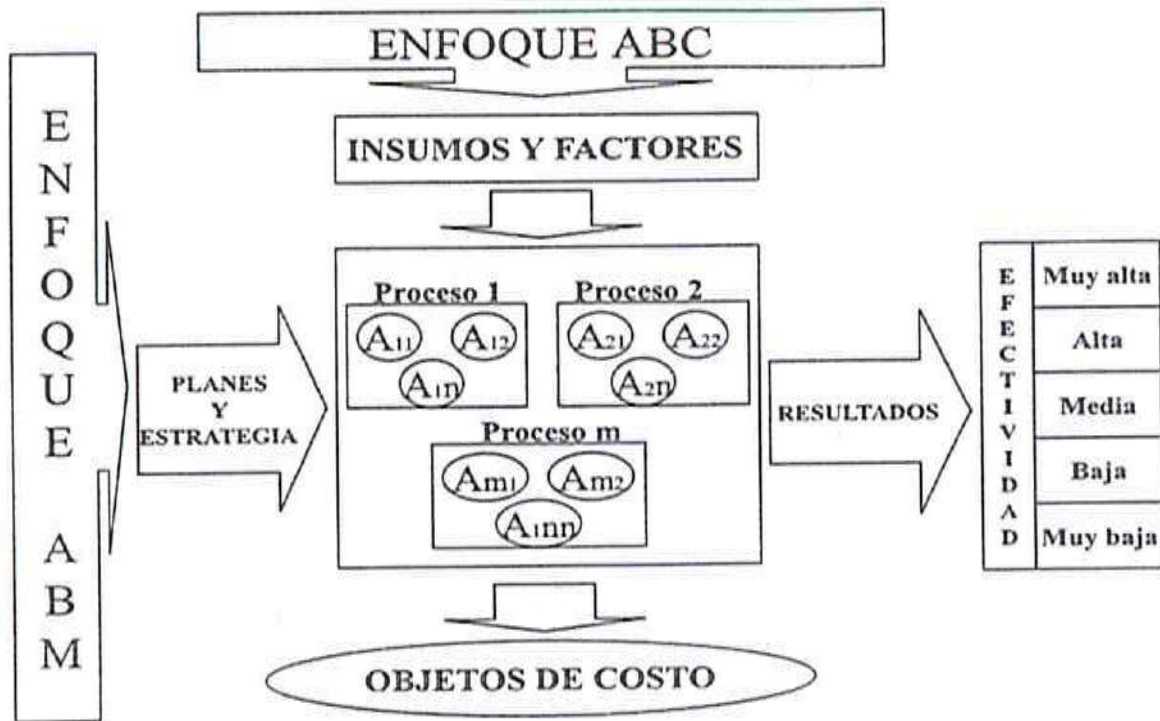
ENFOQUE ABC

INSUMOS Y FACTORES

ENFOQUE ABM

PLANES Y ESTRATEGIA

Proceso 1
$A_{11}$ $A_{12}$ $A_{1n}$

Proceso 2
$A_{21}$ $A_{22}$ $A_{2n}$

Proceso m
$A_{m1}$ $A_{m2}$ $A_{1nn}$

RESULTADOS

EFECTIVIDAD

| Muy alta |
|---|
| Alta |
| Media |
| Baja |
| Muy baja |

OBJETOS DE COSTO